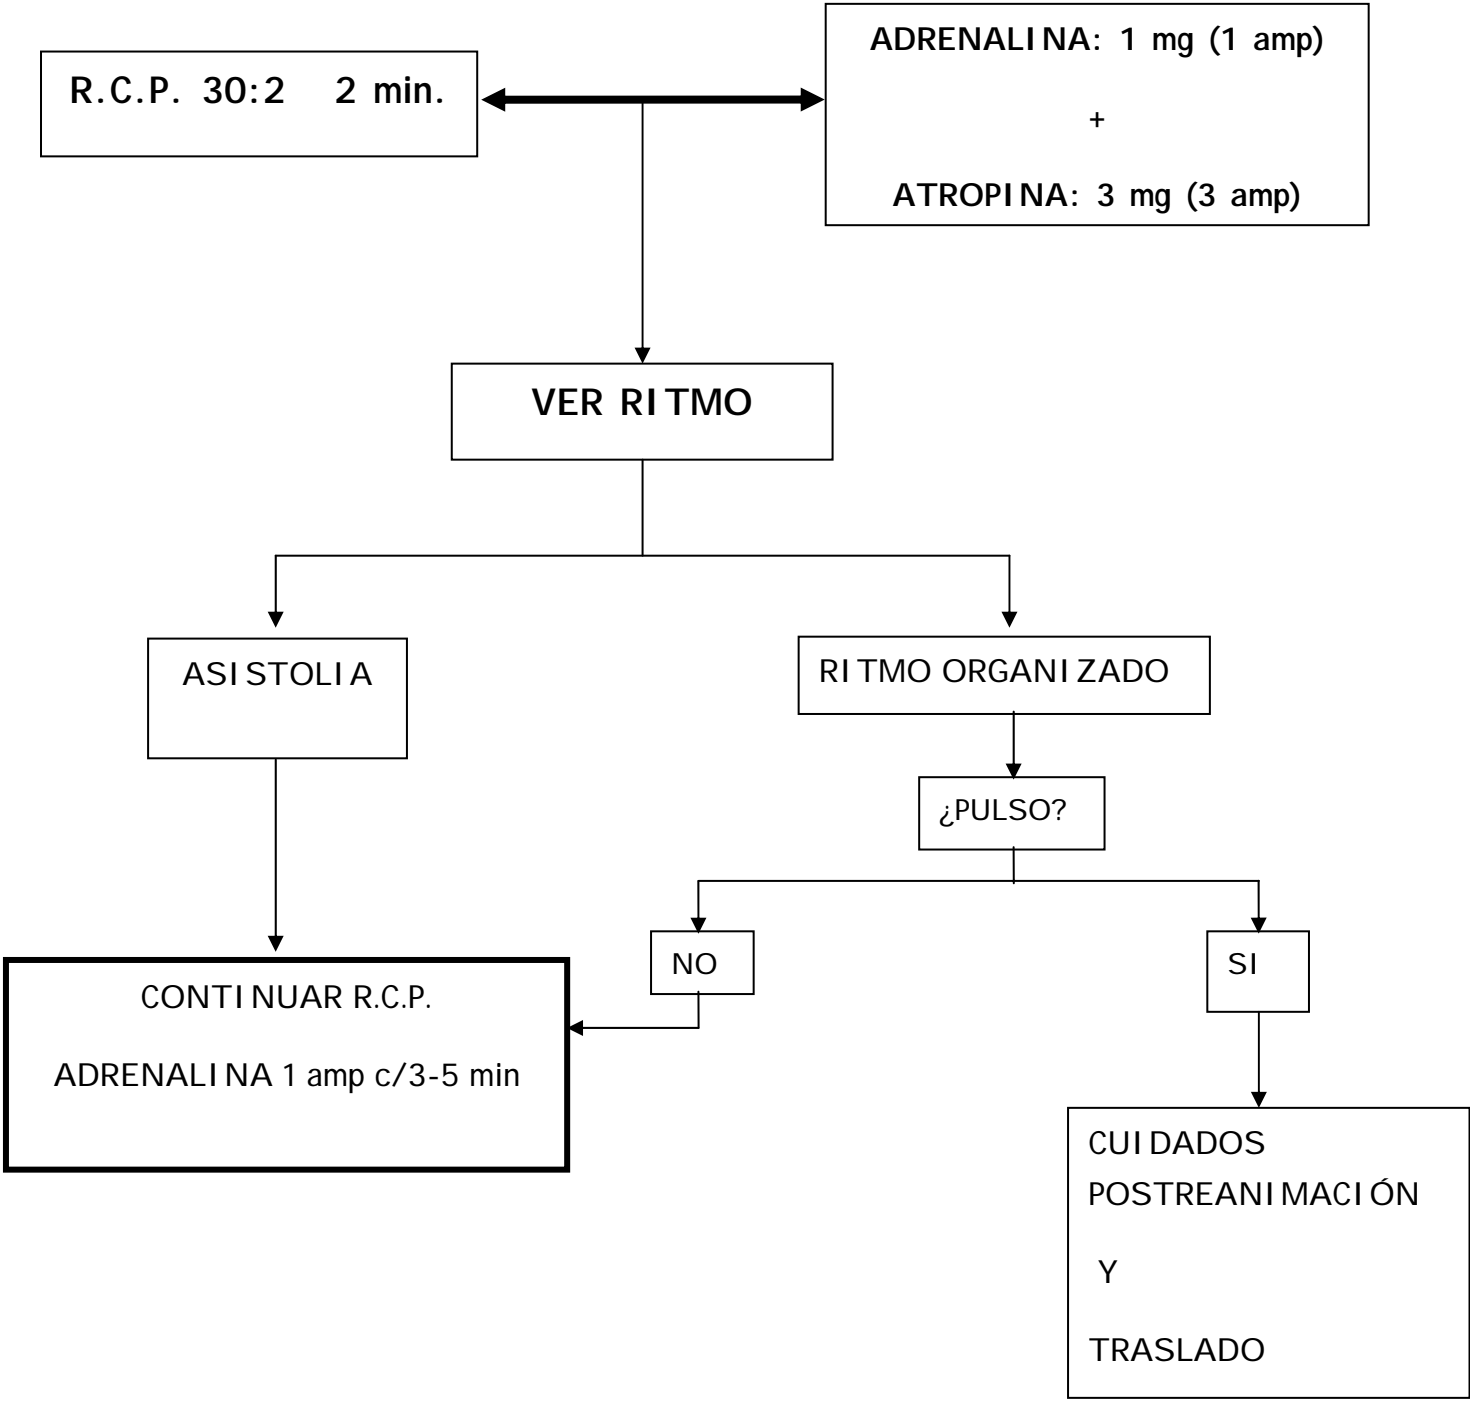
R.C.P. 30:2 2 min.

ADRENALINA: 1 mg (1 amp)

+

ATROPINA: 3 mg (3 amp)

VER RITMO

ASISTOLIA

RITMO ORGANIZADO

¿PULSO?

NO

SI

CONTINUAR R.C.P.

ADRENALINA 1 amp c/3-5 min

CUIDADOS POSTREANIMACIÓN

Y

TRASLADO